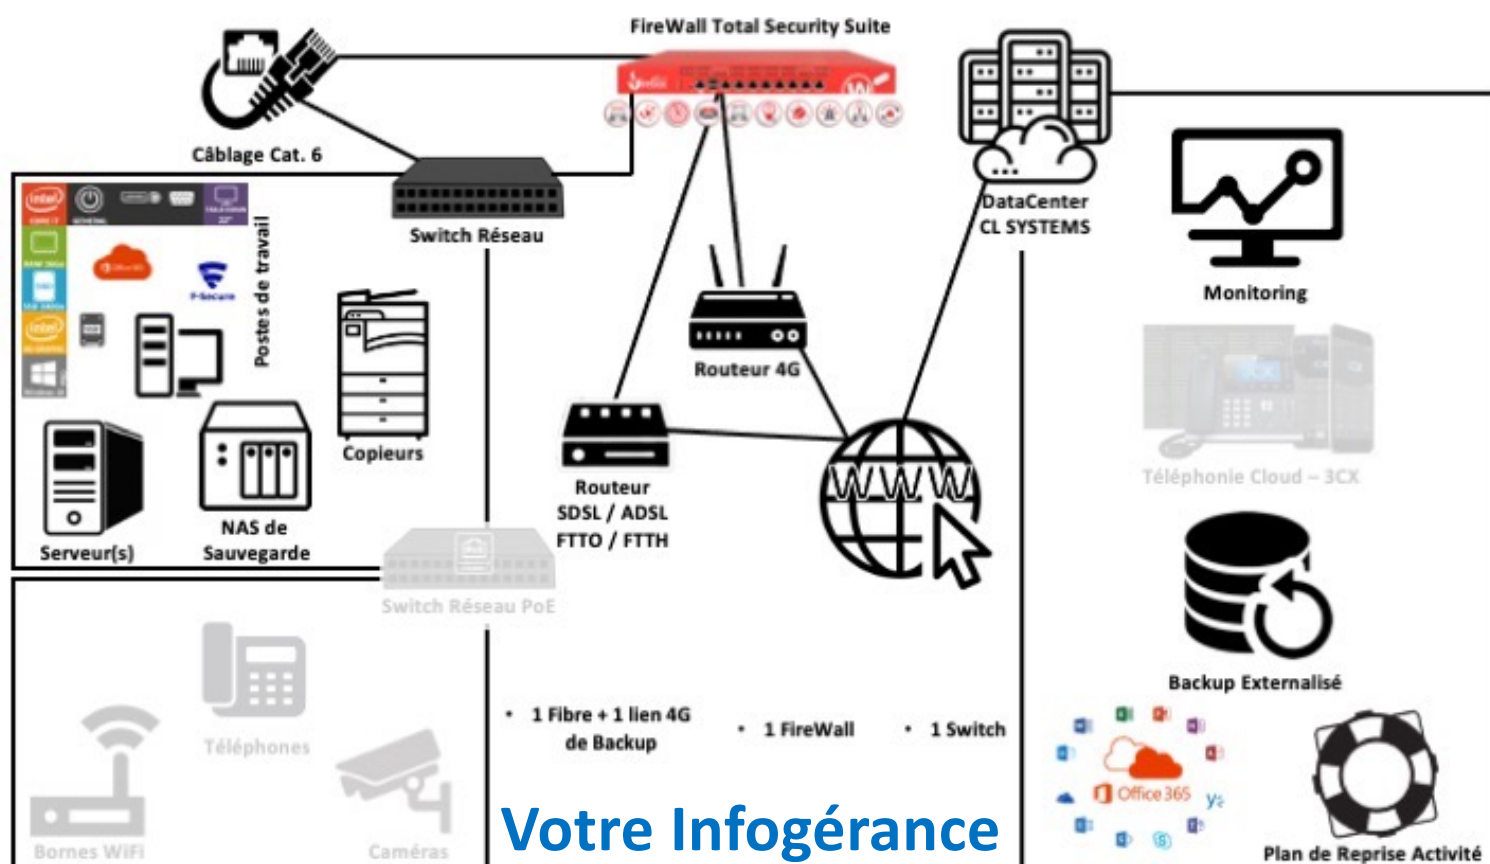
FireWall Total Security Suite

Câblage Cat. 6

Switch Réseau

DataCenter
CL SYSTEMS

Monitoring

Postes de travail

F-Secure

Office 365

Copieurs

Routeur 4G

Téléphonie Cloud – 3CX

Serveur(s)

NAS de Sauvegarde

Routeur
SDSL / ADSL
FTTO / FTTH

WWW

Switch Réseau PoE

Backup Externalisé

Téléphones

• 1 Fibre + 1 lien 4G de Backup

• 1 FireWall

• 1 Switch

Office 365

Bornes WiFi

Caméras

Votre Infogérance

Plan de Reprise Activité